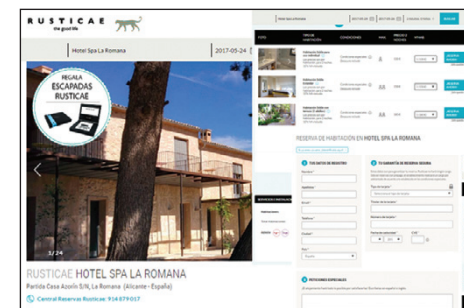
RUSTICAE
the good life

Hotel Spa La Romana

2017-05-24

REGALA ESCAPADAS RUSTICAE

1 / 24

RUSTICAE HOTEL SPA LA ROMANA

Partida Casa Azorín S/N, La Romana (Alicante - España)

Central Reservas Rusticae: 914 579 017

RESERVA DE HABITACIÓN EN HOTEL SPA LA ROMANA

1 TUS DATOS DE RESERVA

2 TU GARANTÍA DE RESERVA SEGURA

PETICIONES ESPECIALES